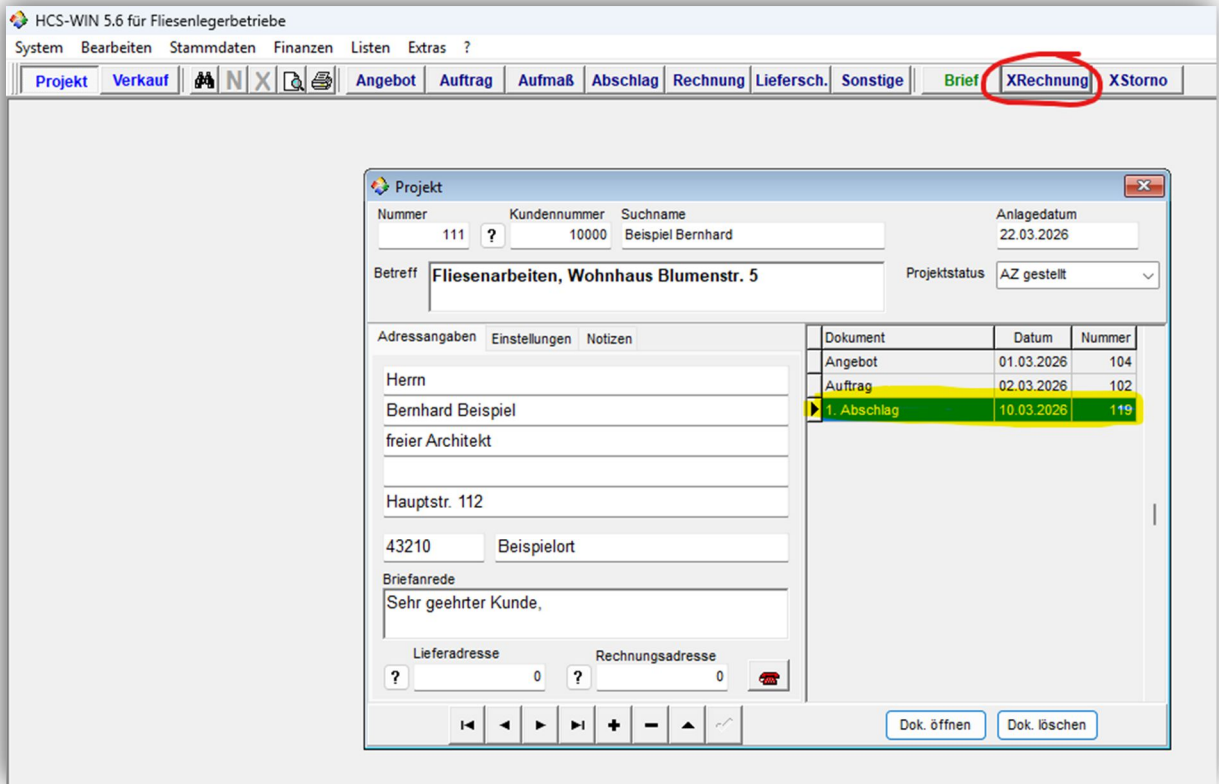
HCS-WIN 5.6 für Fliesenlegerbetriebe

System Bearbeiten Stammdaten Finanzen Listen Extras ?

Projekt Verkauf N X Angebot Auftrag Aufmaß Abschlag Rechnung Liefersch. Sonstige Brief XRechnung XStorno

Projekt

Nummer
111 ?
Kundennummer
10000
Suchname
Beispiel Bernhard
Anlagedatum
22.03.2026

Betreff
Fliesenarbeiten, Wohnhaus Blumenstr. 5
Projektstatus
AZ gestellt

Adressangaben Einstellungen Notizen

Herrn
Bernhard Beispiel
freier Architekt

Hauptstr. 112
43210 Beispielort

Briefanrede
Sehr geehrter Kunde,

Lieferadresse
? 0
Rechnungsadresse
? 0

| Dokument | Datum | Nummer |
|---|---|---|
| Angebot | 01.03.2026 | 104 |
| Auftrag | 02.03.2026 | 102 |
| 1. Abschlag | 10.03.2026 | 119 |

Dok. öffnen Dok. löschen